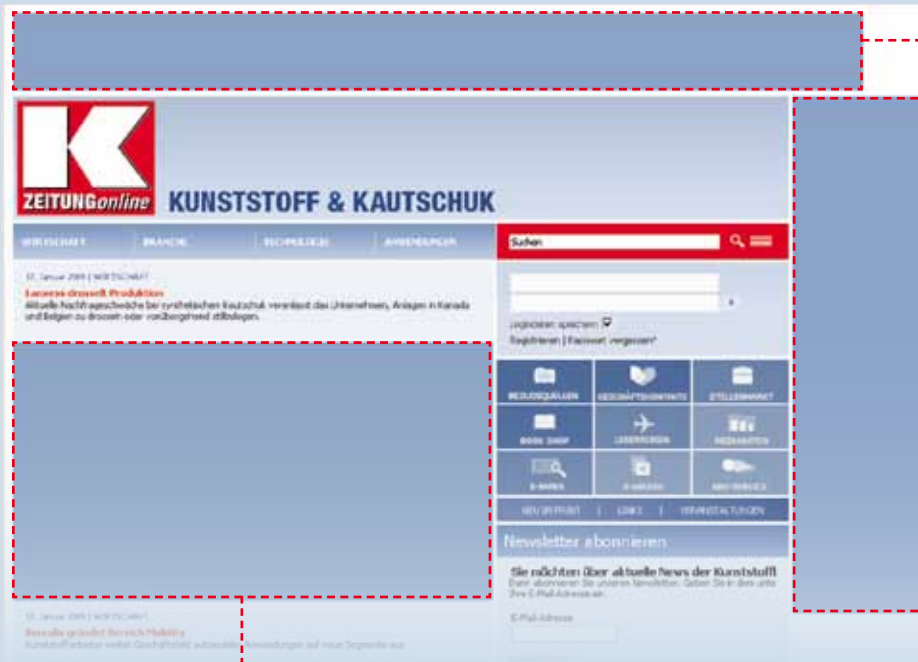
K
ZEITUNGonline
KUNSTSTOFF & KAUTSCHUK

WIRTSCHAFT | BRANCHE | TECHNOLOGIE | ANWENDUNGEN

Suchen

17. Januar 2009 | WIRTSCHAFT
Lanxess drosselt Produktion
Aktuelle Nachfrageschwäche bei synthetischem Kautschuk veranlasst das Unternehmen, Anlagen in Kanada und Belgien zu drosseln oder vorübergehend stillzulegen.

Logindaten speichern
Registrieren | Passwort vergessen?

BEZUGSQUELLEN
GESCHÄFTSKONTAKTE
STELLENMARKT
BOOK SHOP
LESERREISEN
MEDIADATEN
E-PAPER
E-ARCHIV
RSS-SERVICE

NEU IM PORTAL | LINKS | VERANSTALTUNGEN

Newsletter abonnieren
Sie möchten über aktuelle News der Kunststoff
Dann abonnieren Sie unseren Newsletter. Geben Sie in dem unte Ihre E-Mail-Adresse ein.
E-Mail-Adresse

17. Januar 2009 | WIRTSCHAFT
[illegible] gründet Bereich Mobility
Kunststoffanbieter weitet Geschäftsfeld automobile Anwendungen auf neue Segmente aus